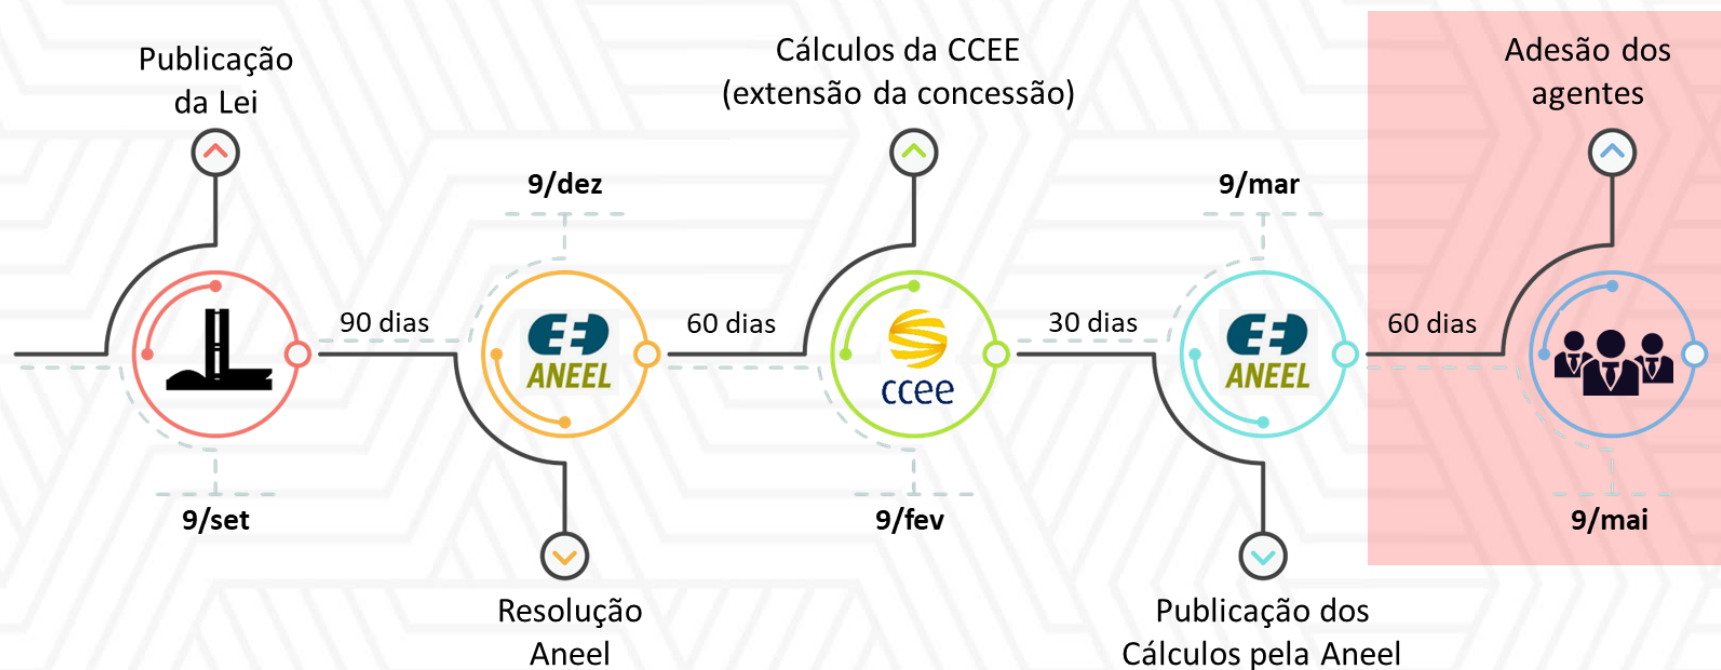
Publicação da Lei

9/set

90 dias

9/dez

ANEEL

Resolução Aneel

60 dias

Cálculos da CCEE (extensão da concessão)

ccee

9/fev

30 dias

9/mar

ANEEL

Publicação dos Cálculos pela Aneel

60 dias

Adesão dos agentes

9/mai